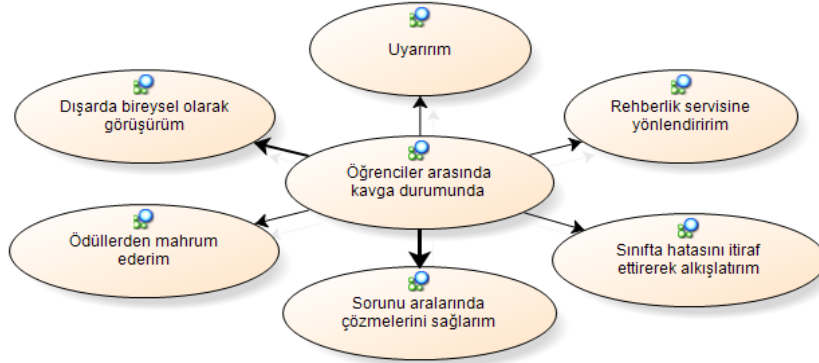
Uyarırım

Dışarda bireysel olarak görüşürüm

Rehberlik servisine yönlendiririm

Öğrenciler arasında kavga durumunda

Ödüllerden mahrum ederim

Sınıfta hatasını itiraf ettirerek alkışlatırım

Sorunu aralarında çözmelerini sağlarım